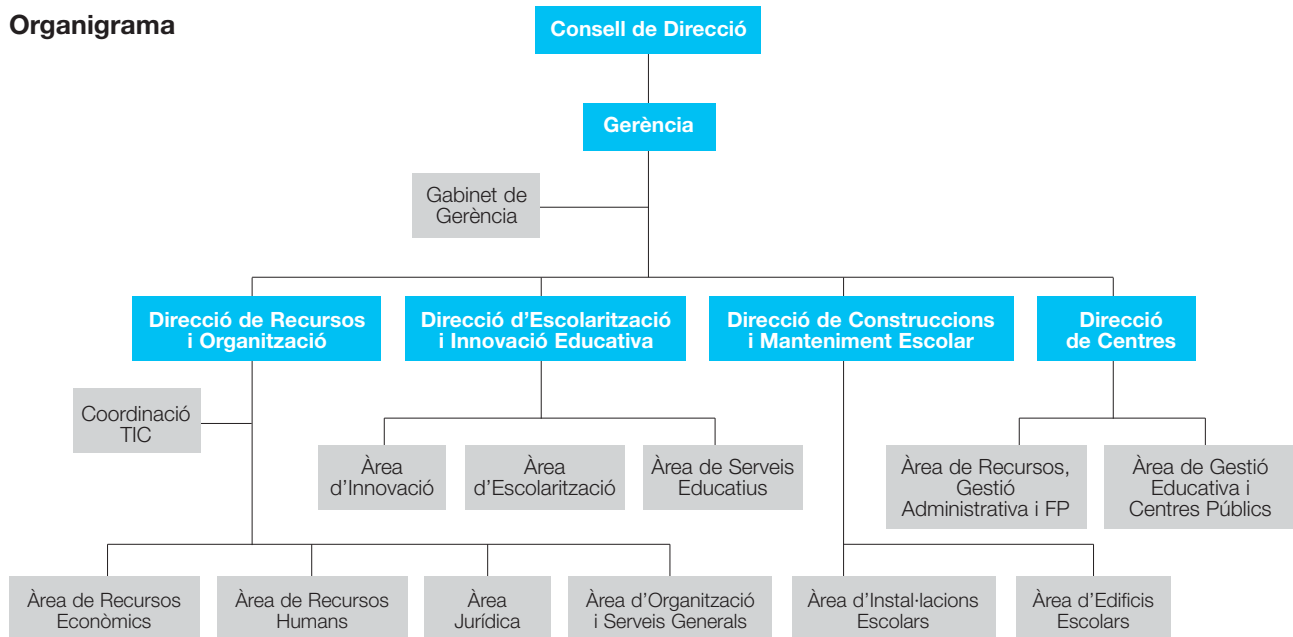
Organigrama

Consell de Direcció

Gerència

Gabinet de Gerència

Direcció de Recursos i Organització

Direcció d'Escolarització i Innovació Educativa

Direcció de Construccions i Manteniment Escolar

Direcció de Centres

Coordinació TIC

Àrea d'Innovació

Àrea d'Escolarització

Àrea de Serveis Educatius

Àrea de Recursos, Gestió Administrativa i FP

Àrea de Gestió Educativa i Centres Públics

Àrea de Recursos Econòmics

Àrea de Recursos Humans

Àrea Jurídica

Àrea d'Organització i Serveis Generals

Àrea d'Instal·lacions Escolars

Àrea d'Edificis Escolars